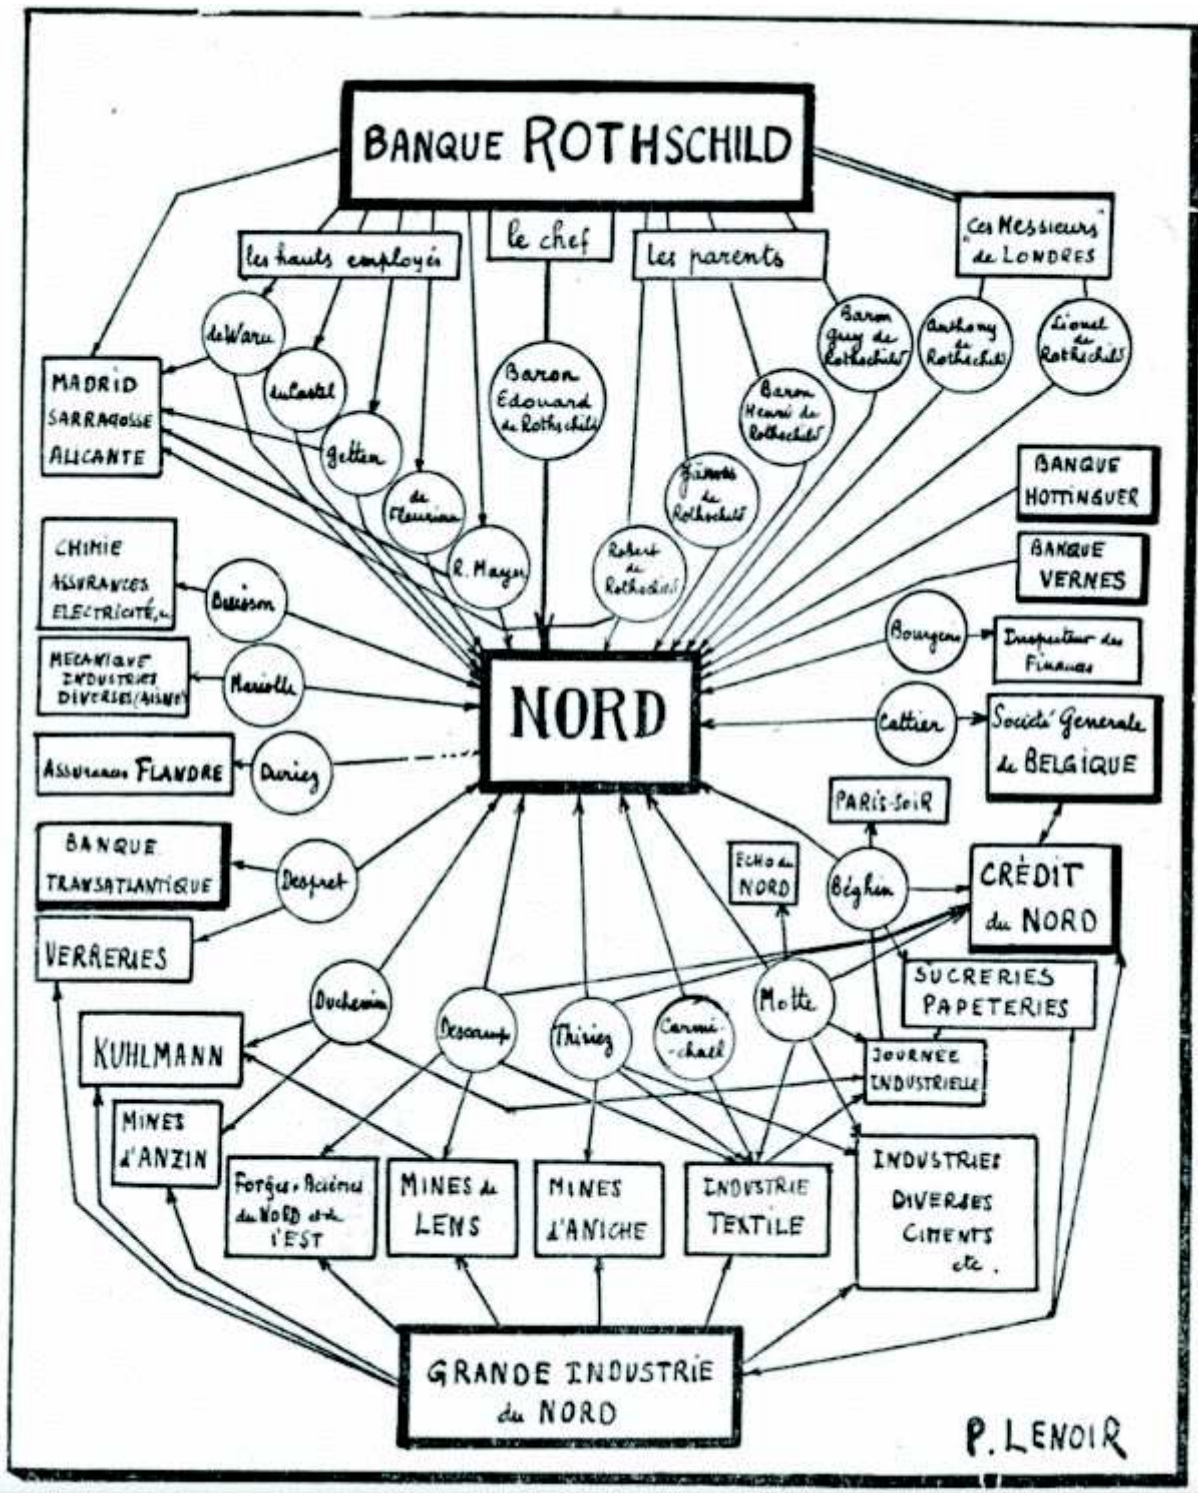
BANQUE ROTHSCHILD

les hauts employés

le chef

les parents

Ces Messieurs de LONDRES

de Waru

du Castel

Getten

de Fleurieu

R. Mayer

Baron Edouard de Rothschild

Robert de Rothschild

James de Rothschild

Baron Henri de Rothschild

Baron Guy de Rothschild

Anthony de Rothschild

Lionel de Rothschild

MADRID SARRAGOSSE ALICANTE

BANQUE HOTTINGUER

BANQUE VERNES

CHIMIE ASSURANCES ELECTRICITÉ...

Buisson

MECANIQUE INDUSTRIES DIVERSES (AISNE)

Mariotte

Bourgeois

Inspecteur des Finances

NORD

Cattier

Société Generale de BELGIQUE

Assurances FLANDRE

Duriez

PARIS-SOIR

BANQUE TRANSATLANTIQUE

Despret

ECHO du NORD

Béghin

CRÉDIT du NORD

VERRERIES

SUCRERIES PAPETERIES

Duchemin

Descamps

Thiriez

Carmichael

Motte

KUHLMANN

JOURNEE INDUSTRIELLE

MINES d'ANZIN

Forges et Aciéries du NORD et de l'EST

MINES de LENS

MINES d'ANICHE

INDUSTRIE TEXTILE

INDUSTRIES DIVERSES CIMENTS etc.

GRANDE INDUSTRIE du NORD

P. LENOIR